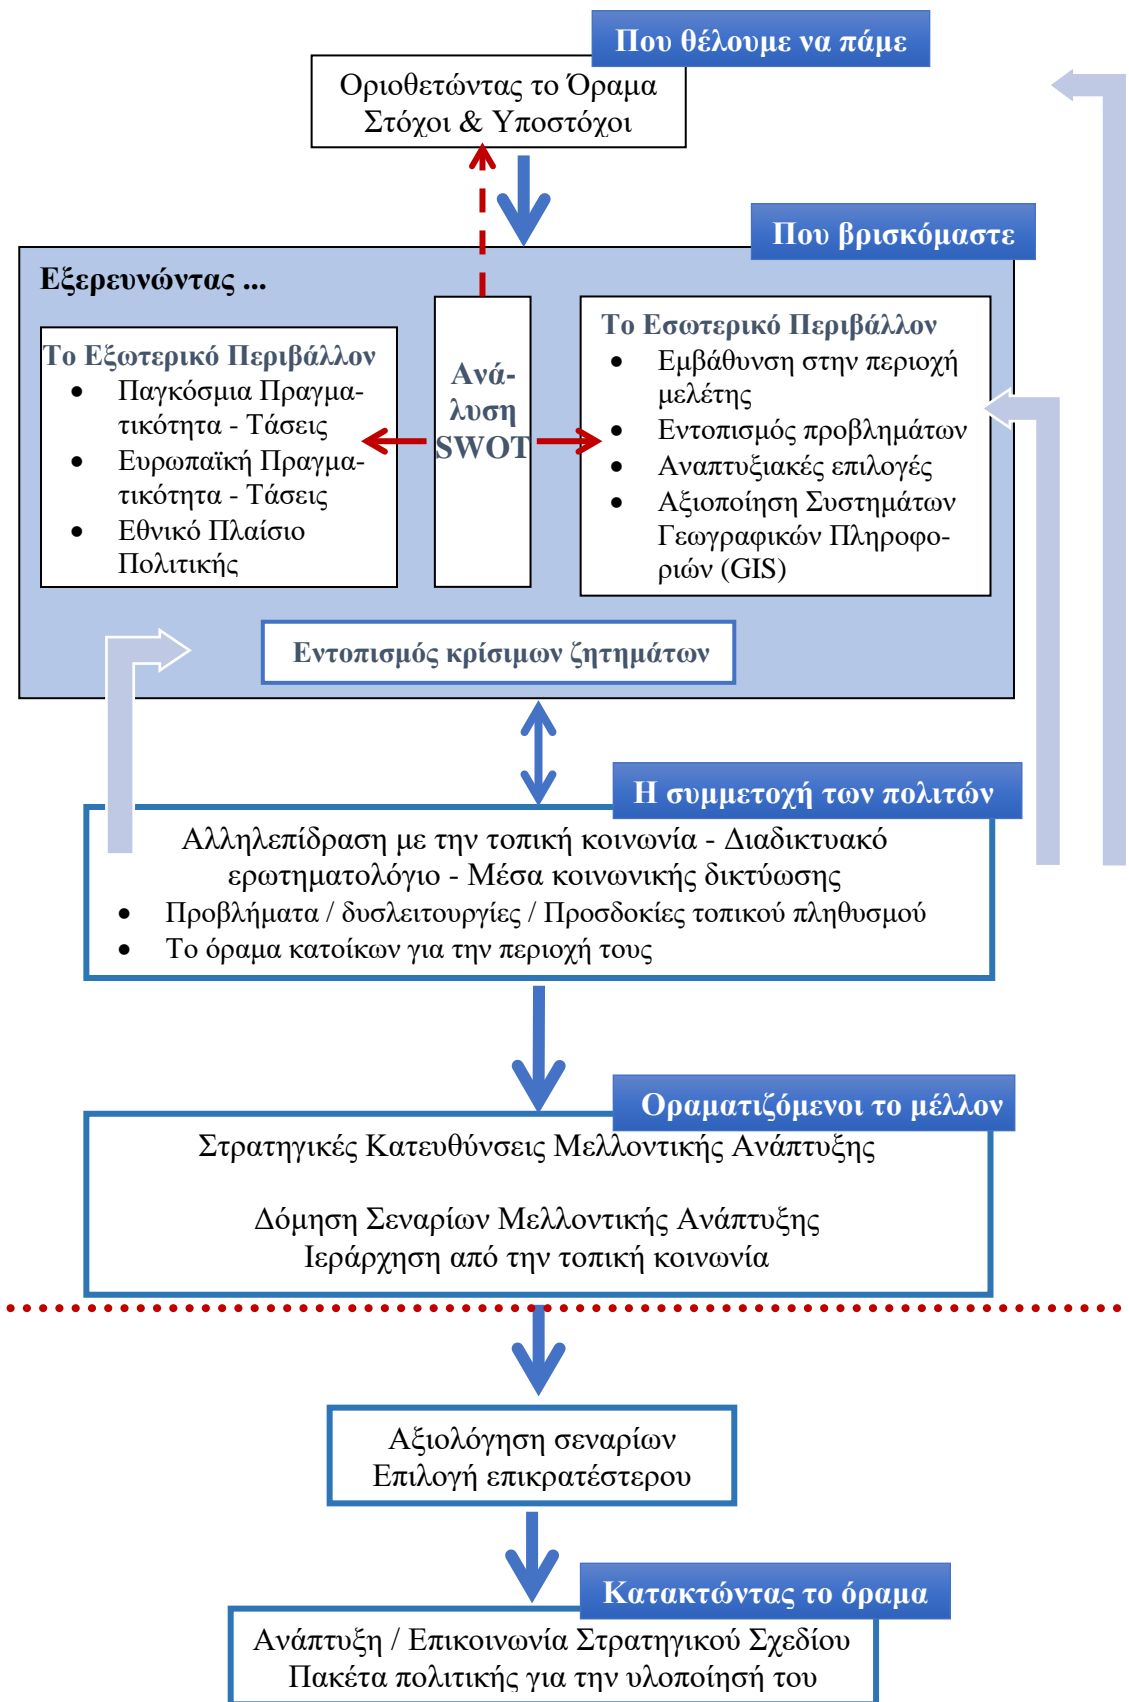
Που θέλουμε να πάμε

Οριοθετώντας το Όραμα
Στόχοι & Υποστόχοι

Που βρισκόμαστε

Εξερευνώντας ...

Το Εξωτερικό Περιβάλλον
- Παγκόσμια Πραγματικότητα - Τάσεις
- Ευρωπαϊκή Πραγματικότητα - Τάσεις
- Εθνικό Πλαίσιο Πολιτικής

Ανάλυση SWOT

Το Εσωτερικό Περιβάλλον
- Εμβάθυνση στην περιοχή μελέτης
- Εντοπισμός προβλημάτων
- Αναπτυξιακές επιλογές
- Αξιοποίηση Συστημάτων Γεωγραφικών Πληροφοριών (GIS)

Εντοπισμός κρίσιμων ζητημάτων

Η συμμετοχή των πολιτών

Αλληλεπίδραση με την τοπική κοινωνία - Διαδικτυακό ερωτηματολόγιο - Μέσα κοινωνικής δικτύωσης
- Προβλήματα / δυσλειτουργίες / Προσδοκίες τοπικού πληθυσμού
- Το όραμα κατοίκων για την περιοχή τους

Οραματιζόμενοι το μέλλον

Στρατηγικές Κατευθύνσεις Μελλοντικής Ανάπτυξης

Δόμηση Σεναρίων Μελλοντικής Ανάπτυξης
Ιεράρχηση από την τοπική κοινωνία

Αξιολόγηση σεναρίων
Επιλογή επικρατέστερου

Κατακτώντας το όραμα

Ανάπτυξη / Επικοινωνία Στρατηγικού Σχεδίου
Πακέτα πολιτικής για την υλοποίησή του